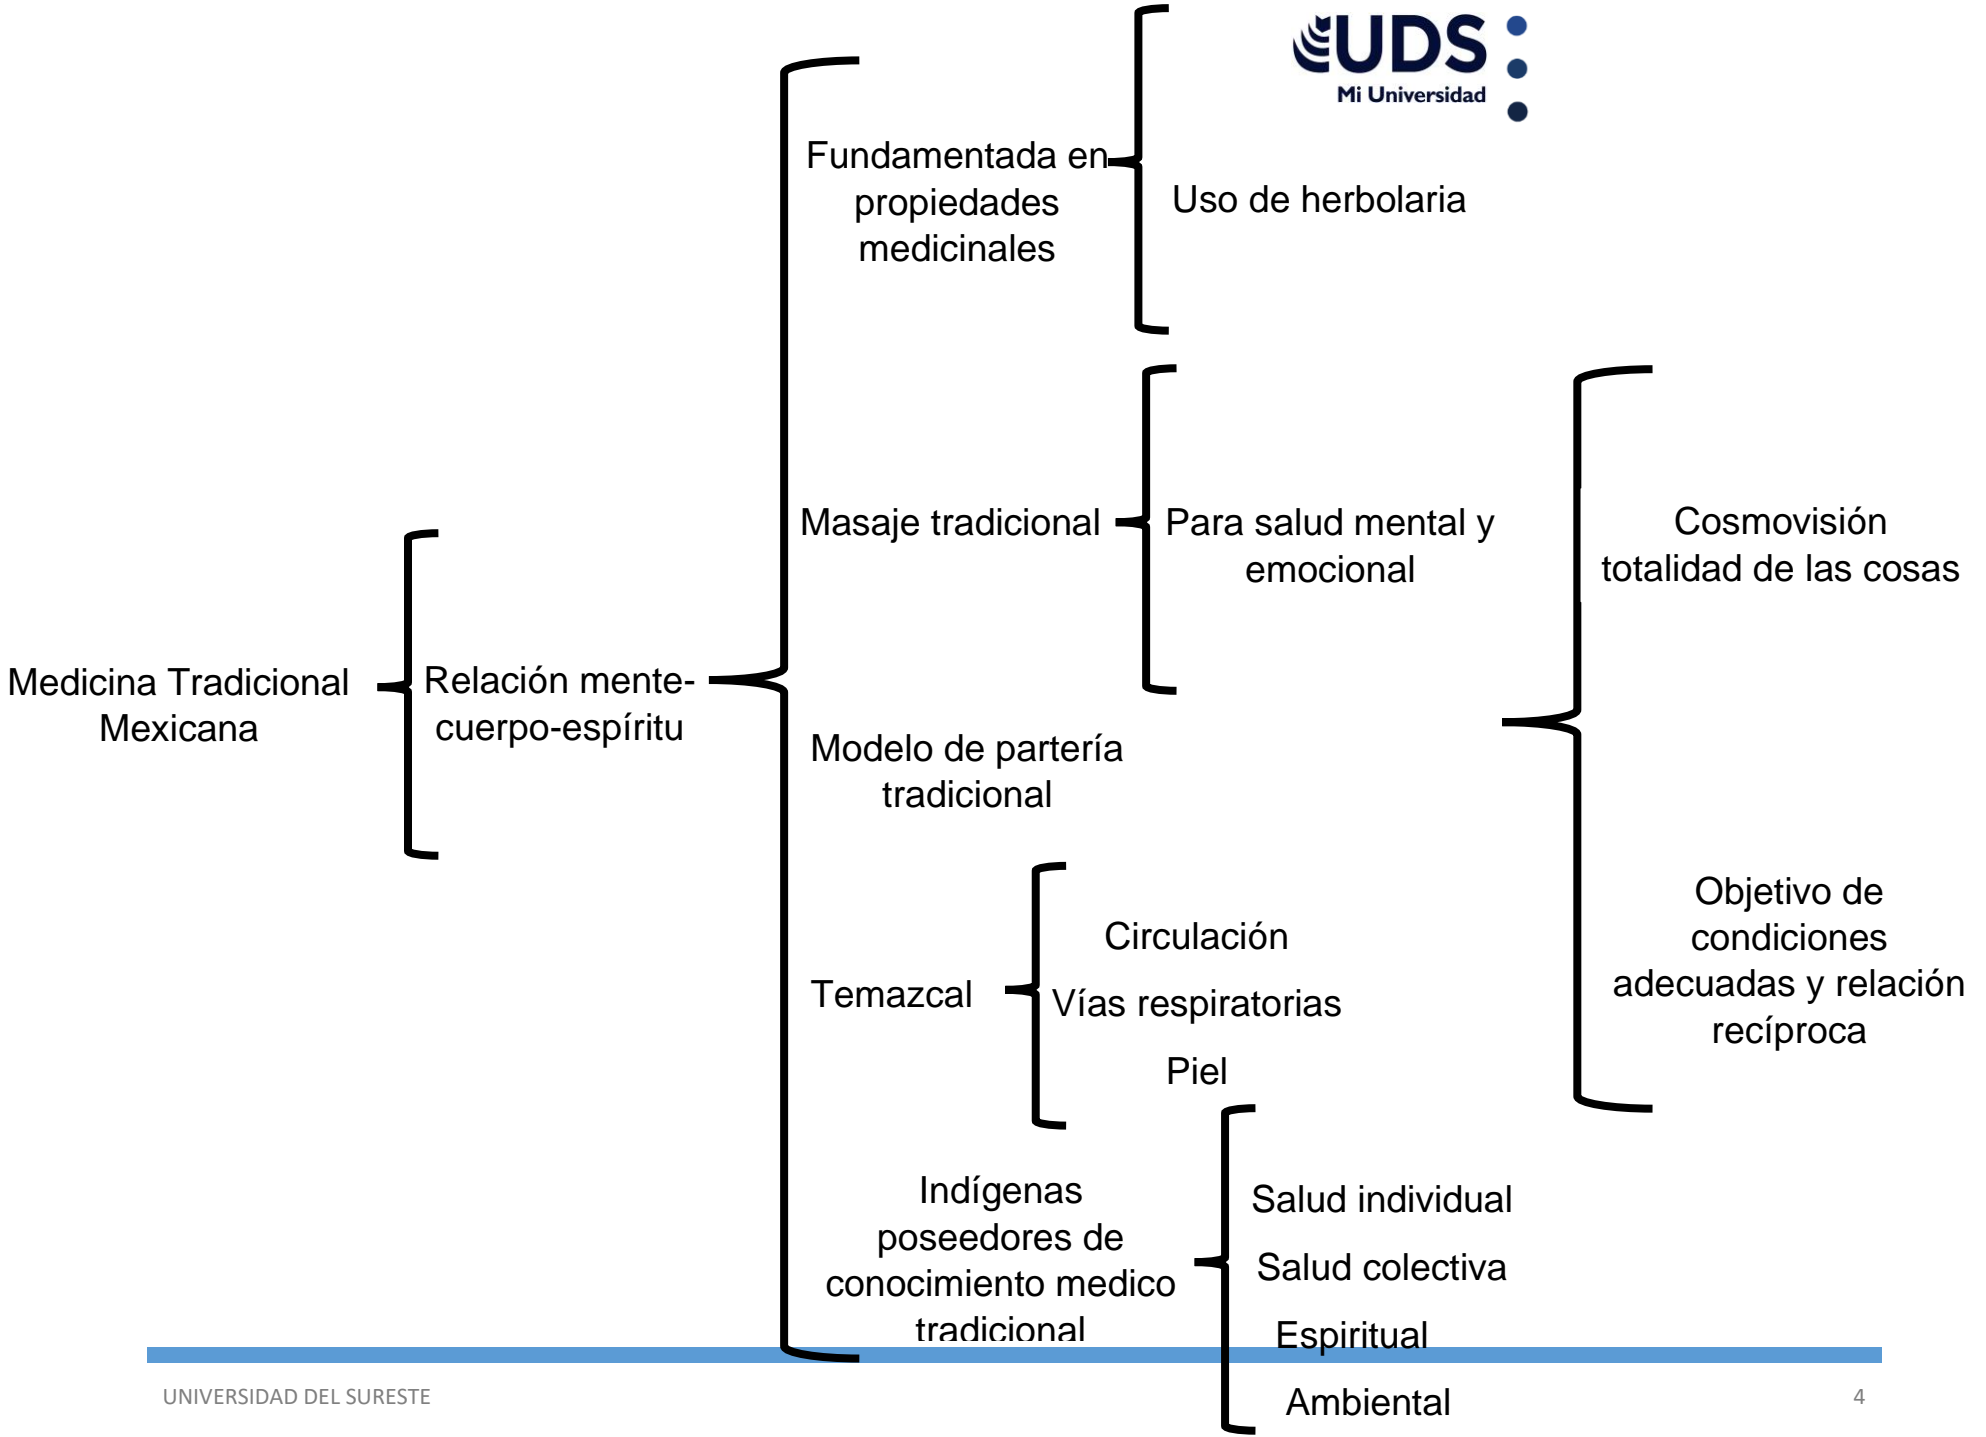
UDS
Mi Universidad

Medicina Tradicional Mexicana

Relación mente-cuerpo-espíritu

Fundamentada en propiedades medicinales

Uso de herbolaria

Masaje tradicional

Para salud mental y emocional

Cosmovisión totalidad de las cosas

Modelo de partería tradicional

Objetivo de condiciones adecuadas y relación recíproca

Temazcal

Circulación

Vías respiratorias

Piel

Indígenas poseedores de conocimiento medico tradicional

Salud individual

Salud colectiva

Espiritual

Ambiental

UNIVERSIDAD DEL SURESTE

4